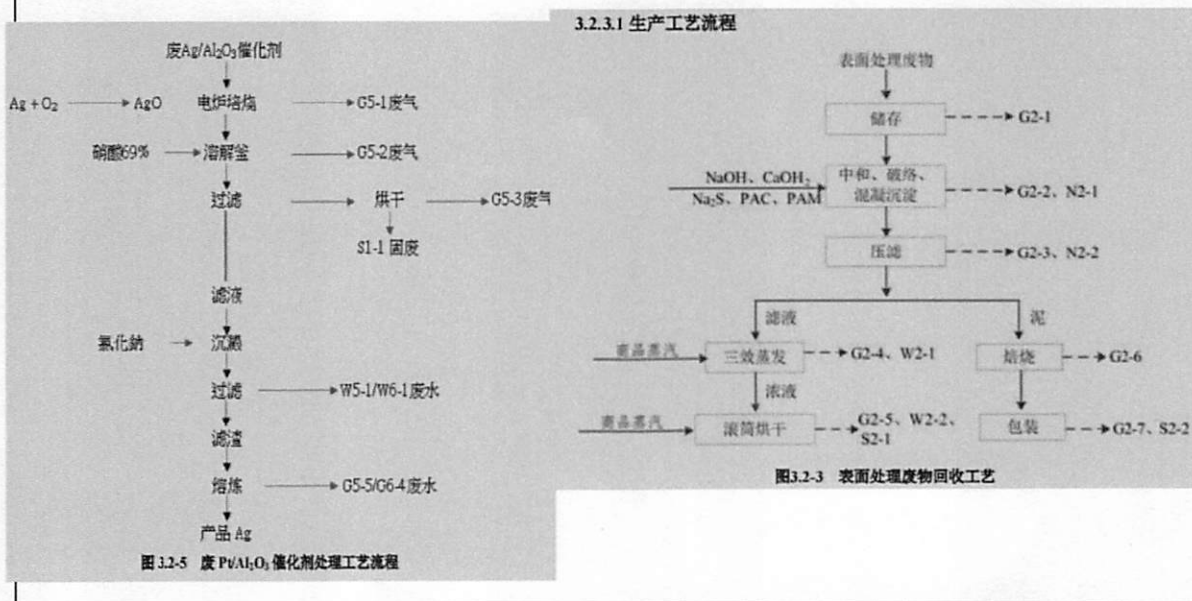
废Ag/Al$_2$O$_3$催化剂

Ag + O$_2$ → AgO

电炉焙烧 → G5-1废气

硝酸69% → 溶解釜 → G5-2废气

过滤 → 烘干 → G5-3废气

S1-1 固废

滤液

氯化钠 → 沉淀

过滤 → W5-1/W6-1废水

滤渣

熔炼 → G5-5/G6-4废水

产品 Ag

图 3.2-5 废 Pt/Al$_2$O$_3$ 催化剂处理工艺流程

3.2.3.1 生产工艺流程

表面处理废物

储存 → G2-1

NaOH、CaOH$_2$、Na$_2$S、PAC、PAM → 中和、破络、混凝沉淀 → G2-2、N2-1

压滤 → G2-3、N2-2

滤液

泥

商品蒸汽 → 三效蒸发 → G2-4、W2-1

焙烧 → G2-6

浓液

商品蒸汽 → 滚筒烘干 → G2-5、W2-2、S2-1

包装 → G2-7、S2-2

图3.2-3 表面处理废物回收工艺